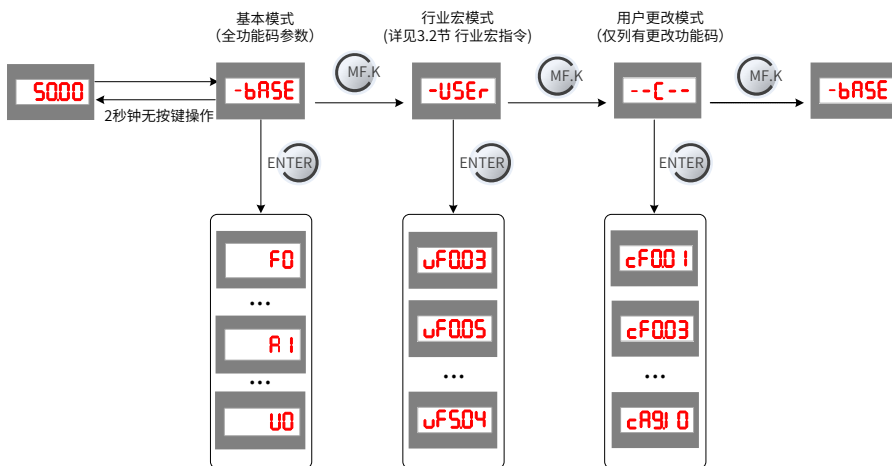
基本模式
（全功能码参数）

行业宏模式
（详见3.2节 行业宏指令）

用户更改模式
（仅列有更改功能码）

50.00

-bASE

2秒钟无按键操作

MF.K

-USEr

MF.K

--C--

MF.K

-bASE

ENTER

ENTER

ENTER

F0

…

A1

…

U0

uF0.03

uF0.05

…

uF5.04

cF0.01

cF0.03

…

cA9.10